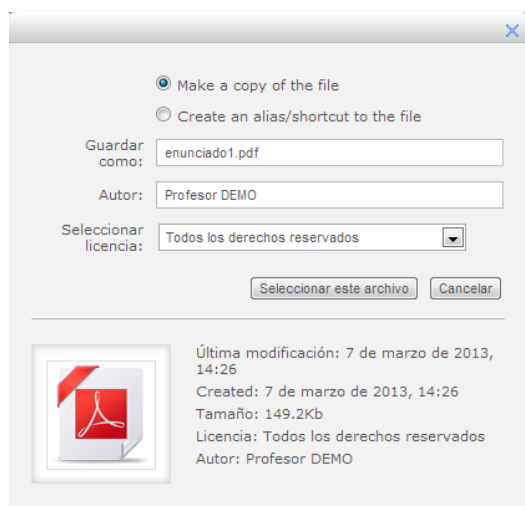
Make a copy of the file

Create an alias/shortcut to the file

Guardar como: enunciado1.pdf

Autor: Profesor DEMO

Seleccionar licencia: Todos los derechos reservados

Seleccionar este archivo

Cancelar

Última modificación: 7 de marzo de 2013, 14:26

Created: 7 de marzo de 2013, 14:26

Tamaño: 149.2Kb

Licencia: Todos los derechos reservados

Autor: Profesor DEMO